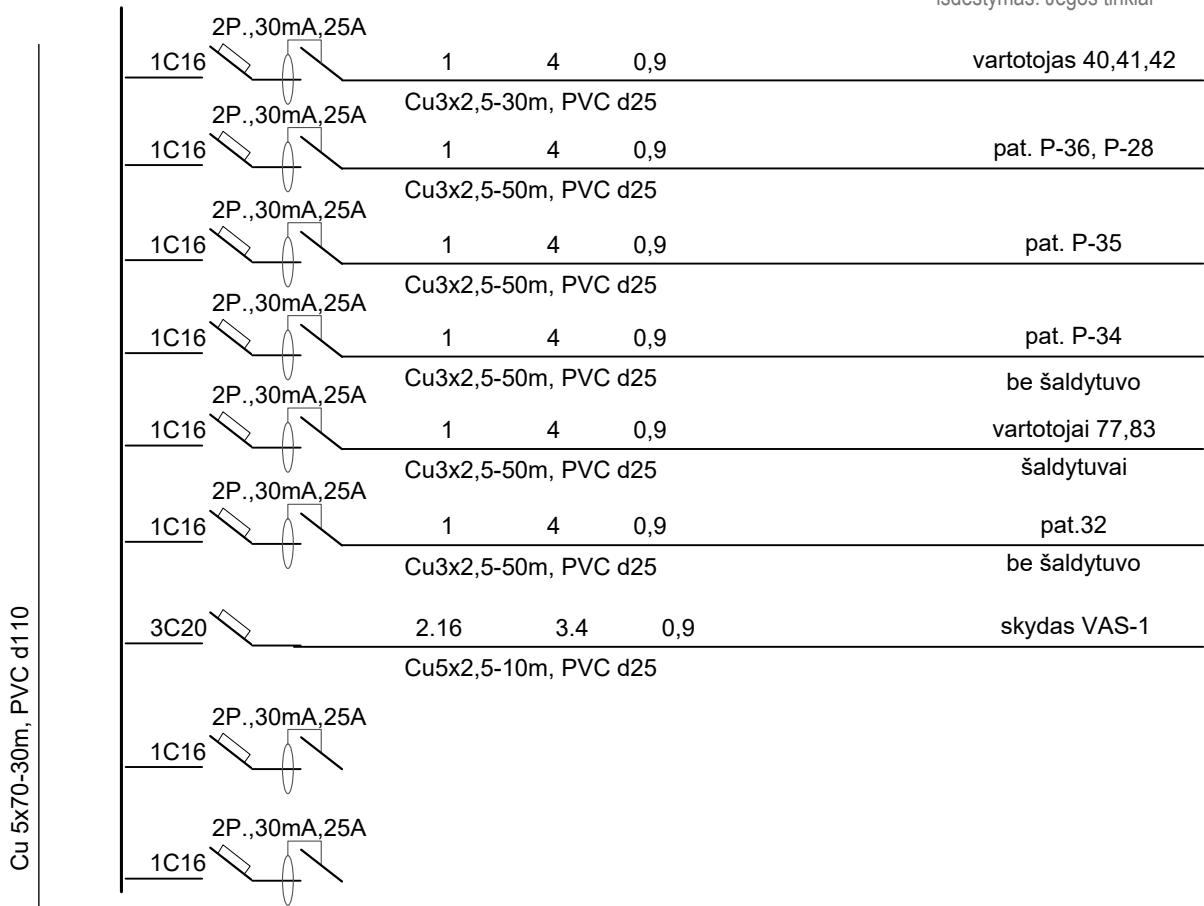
išdėstymas. Jėgos tinklai

Cu 5x70-30m, PVC d110

2P.,30mA,25A
1C16 1 4 0,9 vartotojas 40,41,42
Cu3x2,5-30m, PVC d25

2P.,30mA,25A
1C16 1 4 0,9 pat. P-36, P-28
Cu3x2,5-50m, PVC d25

2P.,30mA,25A
1C16 1 4 0,9 pat. P-35
Cu3x2,5-50m, PVC d25

2P.,30mA,25A
1C16 1 4 0,9 pat. P-34
Cu3x2,5-50m, PVC d25 be šaldytuvo

2P.,30mA,25A
1C16 1 4 0,9 vartotojai 77,83
Cu3x2,5-50m, PVC d25 šaldytuvai

2P.,30mA,25A
1C16 1 4 0,9 pat.32
Cu3x2,5-50m, PVC d25 be šaldytuvo

3C20 2.16 3.4 0,9 skydas VAS-1
Cu5x2,5-10m, PVC d25

2P.,30mA,25A
1C16

2P.,30mA,25A
1C16